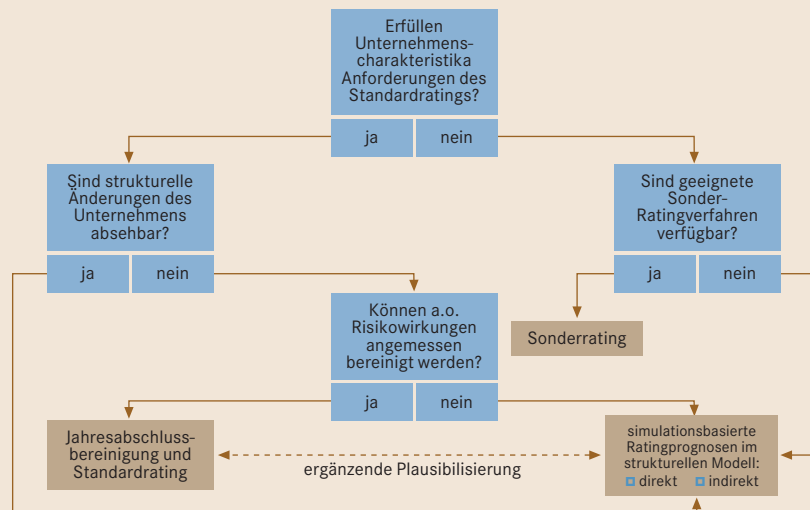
Erfüllen Unternehmenscharakteristika Anforderungen des Standardratings?

ja | nein

Sind strukturelle Änderungen des Unternehmens absehbar?

ja | nein

Sind geeignete Sonder-Ratingverfahren verfügbar?

ja | nein

Können a.o. Risikowirkungen angemessen bereinigt werden?

ja | nein

Sonderrating

Jahresabschlussbereinigung und Standardrating

ergänzende Plausibilisierung

simulationsbasierte Ratingprognosen im strukturellen Modell:
direkt indirekt